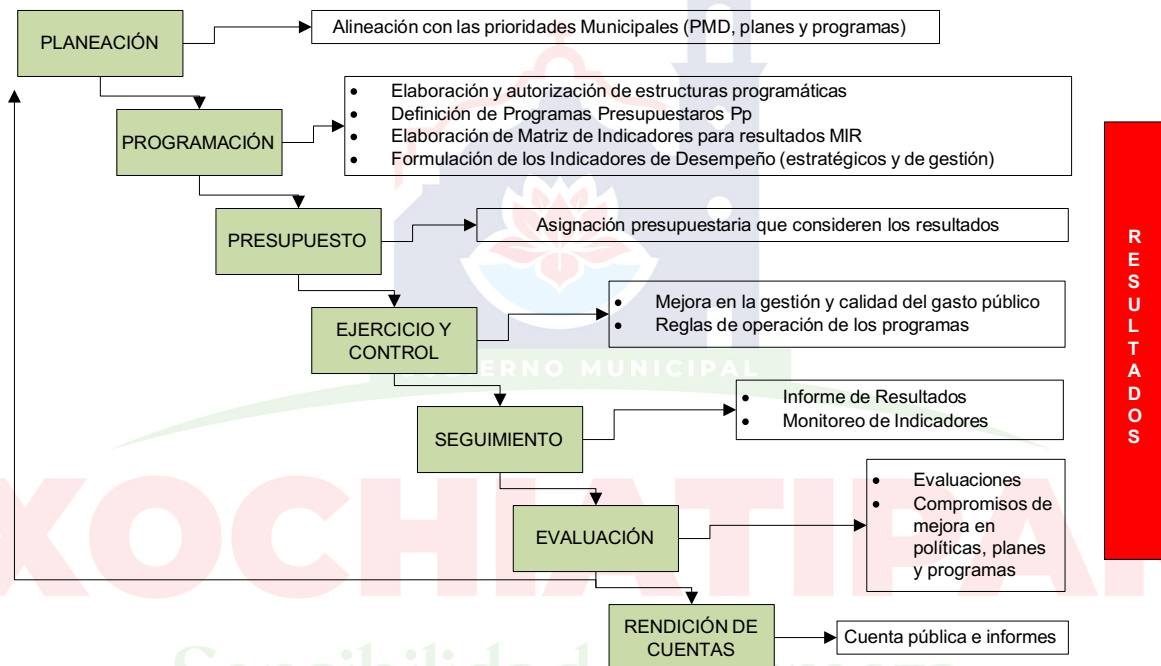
PLANEACIÓN

Alineación con las prioridades Municipales (PMD, planes y programas)

PROGRAMACIÓN

- Elaboración y autorización de estructuras programáticas
- Definición de Programas Presupuestaros Pp
- Elaboración de Matriz de Indicadores para resultados MIR
- Formulación de los Indicadores de Desempeño (estratégicos y de gestión)

PRESUPUESTO

Asignación presupuestaria que consideren los resultados

EJERCICIO Y CONTROL

- Mejora en la gestión y calidad del gasto público
- Reglas de operación de los programas

SEGUIMIENTO

- Informe de Resultados
- Monitoreo de Indicadores

EVALUACIÓN

- Evaluaciones
- Compromisos de mejora en políticas, planes y programas

RENDICIÓN DE CUENTAS

Cuenta pública e informes

R E S U L T A D O S

GOBIERNO MUNICIPAL

XOCHIATIPAN

Sensibilidad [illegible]